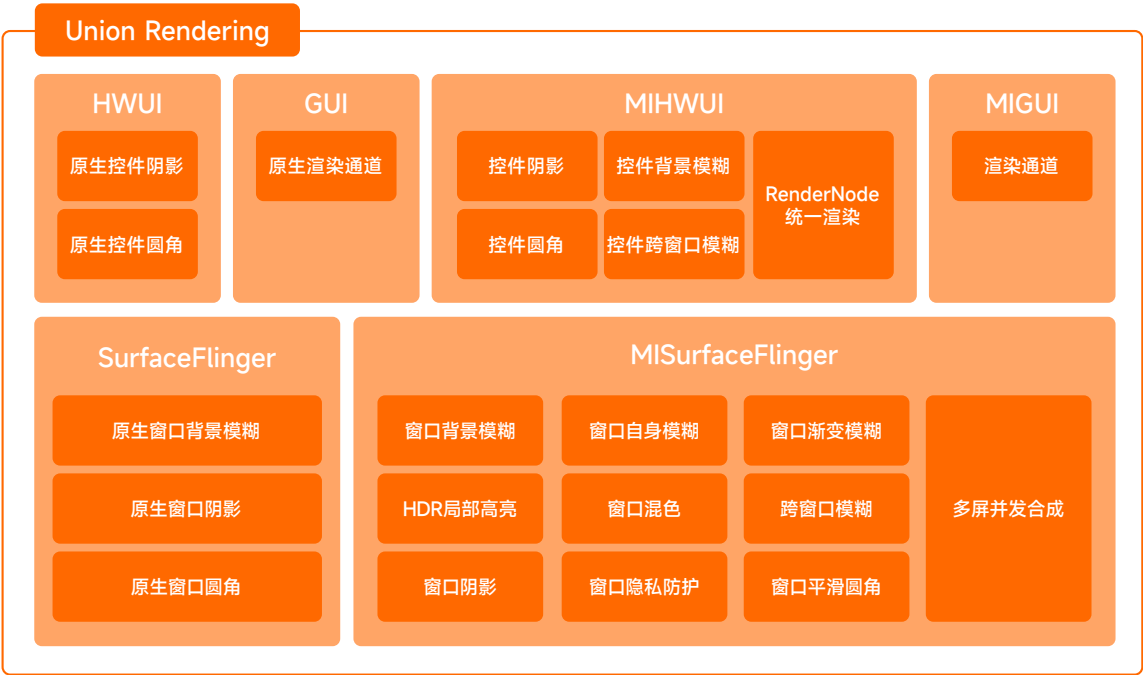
Union Rendering

HWUI

原生控件阴影

原生控件圆角

GUI

原生渲染通道

MIHWUI

控件阴影

控件背景模糊

控件圆角

控件跨窗口模糊

RenderNode 统一渲染

MIGUI

渲染通道

SurfaceFlinger

原生窗口背景模糊

原生窗口阴影

原生窗口圆角

MISurfaceFlinger

窗口背景模糊

窗口自身模糊

窗口渐变模糊

HDR局部高亮

窗口混色

跨窗口模糊

窗口阴影

窗口隐私防护

窗口平滑圆角

多屏并发合成